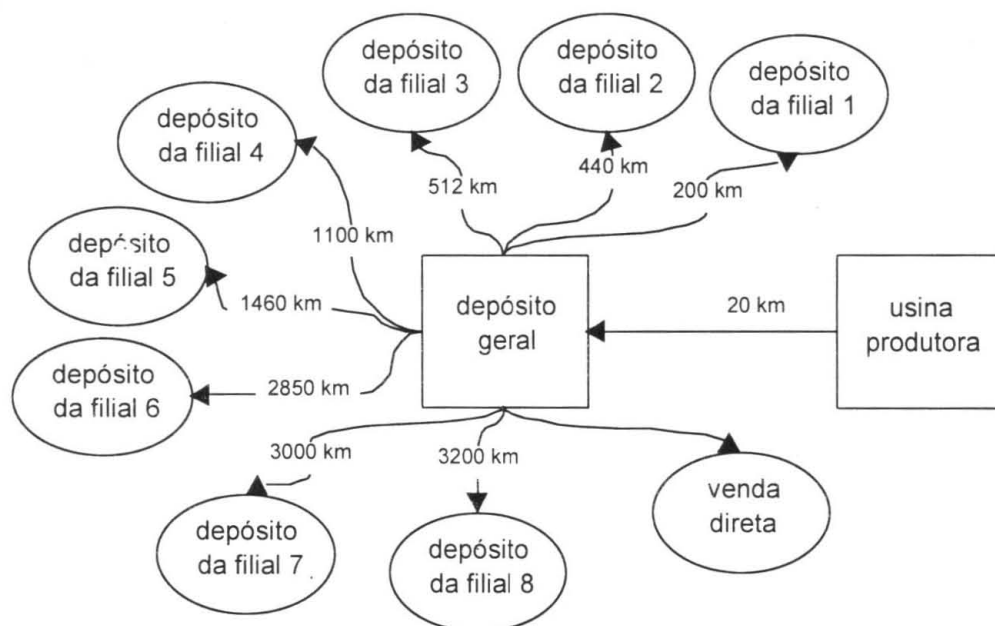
depósito da filial 3

depósito da filial 2

depósito da filial 1

depósito da filial 4

512 km

440 km

200 km

1100 km

depósito da filial 5

1460 km

depósito geral

20 km

usina produtora

depósito da filial 6

2850 km

3000 km

3200 km

venda direta

depósito da filial 7

depósito da filial 8